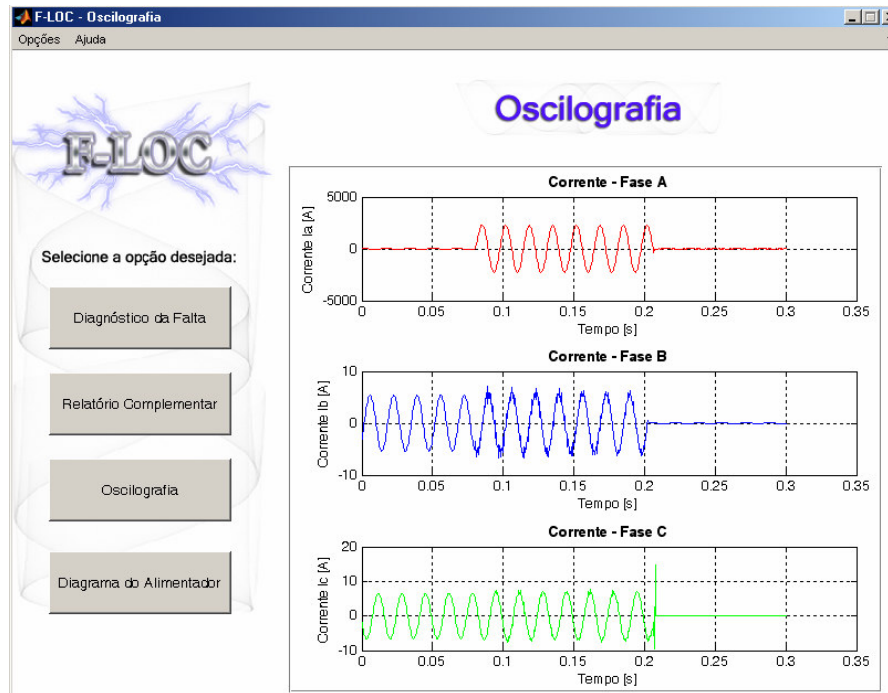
F-LOC - Oscilografia

Opções Ajuda

F-LOC

Oscilografia

Selecione a opção desejada:

Diagnóstico da Falta

Relatório Complementar

Oscilografia

Diagrama do Alimentador

Corrente - Fase A

5000
0
-5000
Corrente Ia [A]
0 0.05 0.1 0.15 0.2 0.25 0.3 0.35
Tempo [s]

Corrente - Fase B

10
0
-10
Corrente Ib [A]
0 0.05 0.1 0.15 0.2 0.25 0.3 0.35
Tempo [s]

Corrente - Fase C

20
10
0
-10
Corrente Ic [A]
0 0.05 0.1 0.15 0.2 0.25 0.3 0.35
Tempo [s]